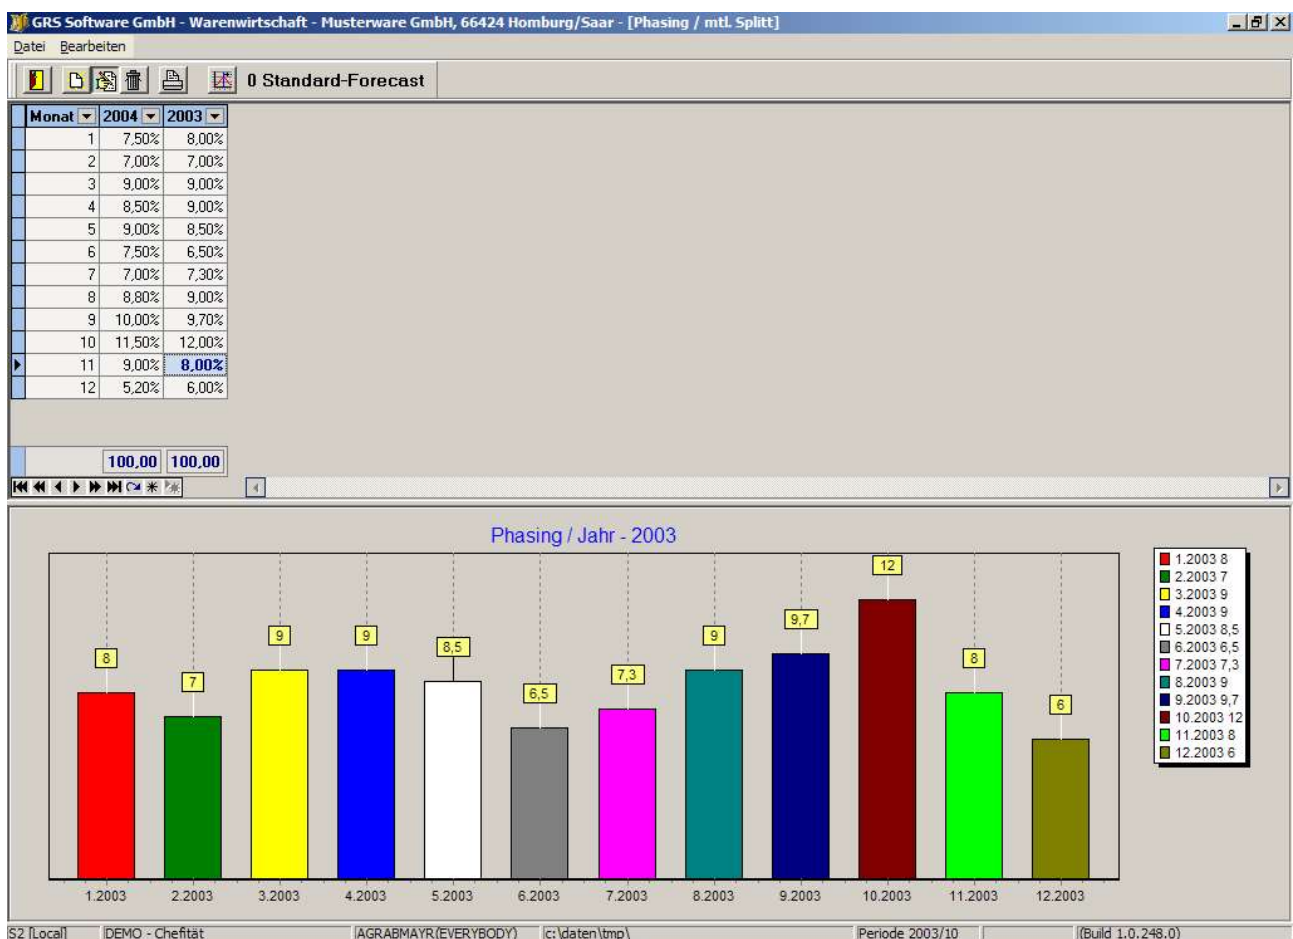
GRS Software GmbH - Warenwirtschaft - Musterware GmbH, 66424 Homburg/Saar - [Phasing / mtl. Splitt]

Datei Bearbeiten

0 Standard-Forecast

| Monat | 2004 | 2003 |
|---|---|---|
| 1 | 7,50% | 8,00% |
| 2 | 7,00% | 7,00% |
| 3 | 9,00% | 9,00% |
| 4 | 8,50% | 9,00% |
| 5 | 9,00% | 8,50% |
| 6 | 7,50% | 6,50% |
| 7 | 7,00% | 7,30% |
| 8 | 8,80% | 9,00% |
| 9 | 10,00% | 9,70% |
| 10 | 11,50% | 12,00% |
| 11 | 9,00% | 8,00% |
| 12 | 5,20% | 6,00% |
| | 100,00 | 100,00 |

Phasing / Jahr - 2003

8 7 9 9 8,5 6,5 7,3 9 9,7 12 8 6

1.2003 2.2003 3.2003 4.2003 5.2003 6.2003 7.2003 8.2003 9.2003 10.2003 11.2003 12.2003

1.2003 8
2.2003 7
3.2003 9
4.2003 9
5.2003 8,5
6.2003 6,5
7.2003 7,3
8.2003 9
9.2003 9,7
10.2003 12
11.2003 8
12.2003 6

S2 [Local] DEMO - Chefität AGRABMAYR(EVERYBODY) c:\daten\tmp\ Periode 2003/10 (Build 1.0.248.0)